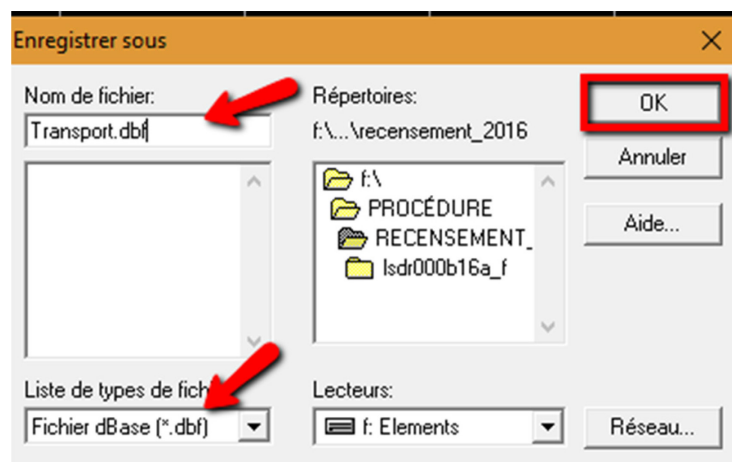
Enregistrer sous

Nom de fichier:
Transport.dbf

Répertoires:
f:\...\recensement_2016

f:\
PROCÉDURE
RECENSEMENT_
lsdr000b16a_f

OK
Annuler
Aide...

Liste de types de fich
Fichier dBase (*.dbf)

Lecteurs:
f: Elements

Réseau...